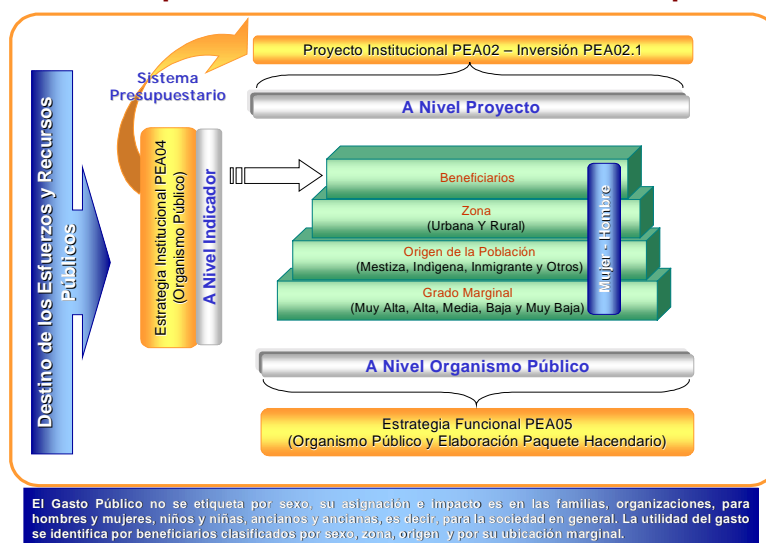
Destino de los Esfuerzos y Recursos Públicos

Sistema Presupuestario

Proyecto Institucional PEA02 – Inversión PEA02.1

A Nivel Proyecto

Estrategia Institucional PEA04 (Organismo Público)

A Nivel Indicador

Beneficiarios

Zona
(Urbana Y Rural)

Origen de la Población
(Mestiza, Indigena, Inmigrante y Otros)

Grado Marginal
(Muy Alta, Alta, Media, Baja y Muy Baja)

Mujer - Hombre

A Nivel Organismo Público

Estrategia Funcional PEA05
(Organismo Público y Elaboración Paquete Hacendario)

El Gasto Público no se etiqueta por sexo, su asignación e impacto es en las familias, organizaciones, para hombres y mujeres, niños y niñas, ancianos y ancianas, es decir, para la sociedad en general. La utilidad del gasto se identifica por beneficiarios clasificados por sexo, zona, origen y por su ubicación marginal.